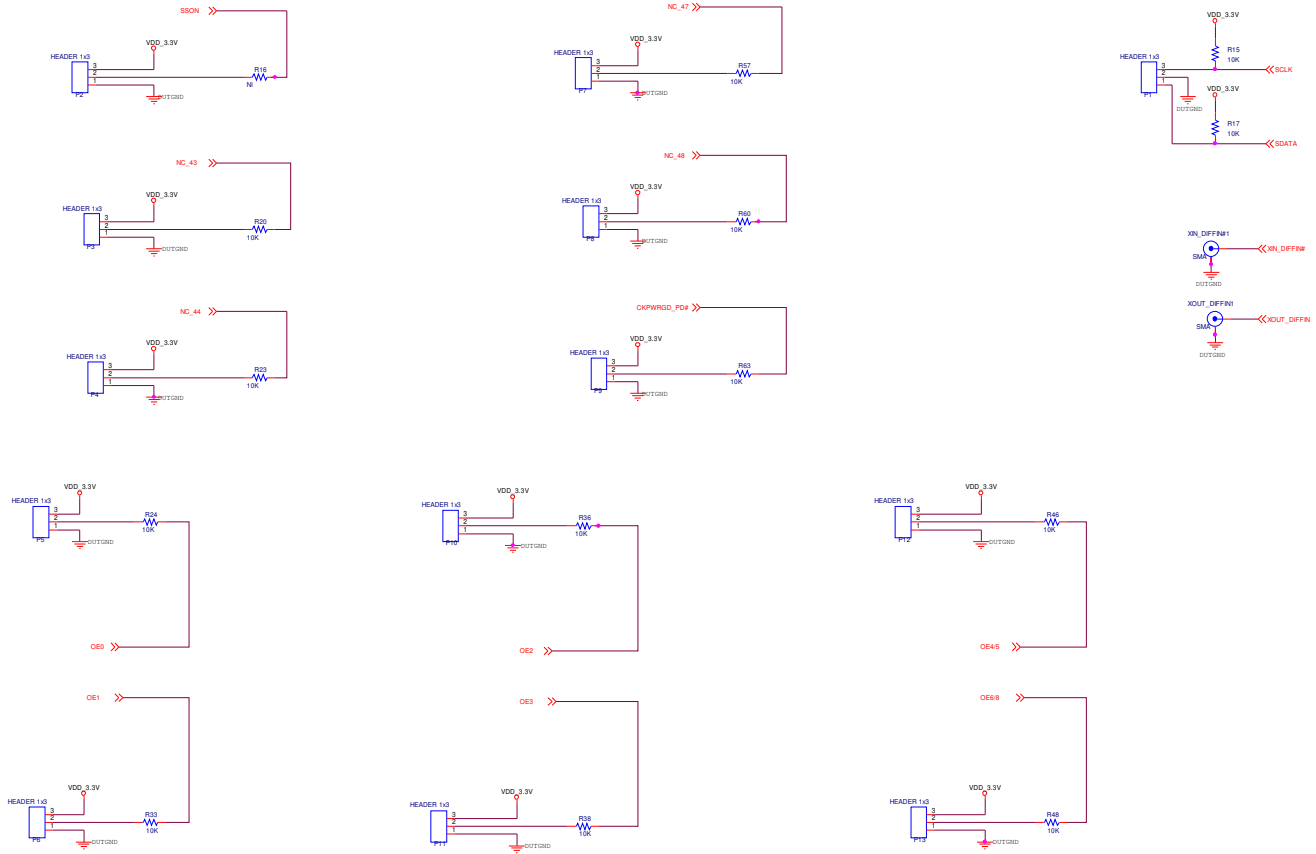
SSON
HEADER 1x3
VDD_3.3V
3
2
1
P2
R16
NI
DUTGND

NC_47
HEADER 1x3
VDD_3.3V
3
2
1
P7
R57
10K
DUTGND

VDD_3.3V
HEADER 1x3
R15
10K
3
2
1
P1
SCLK
DUTGND
VDD_3.3V
R17
10K
SDATA

NC_43
HEADER 1x3
VDD_3.3V
3
2
1
P3
R20
10K
DUTGND

NC_48
HEADER 1x3
VDD_3.3V
3
2
1
P8
R60
10K
DUTGND

XIN_DIFFIN#1
SMA
XIN_DIFFIN#
DUTGND

XOUT_DIFFIN1
SMA
XOUT_DIFFIN
DUTGND

NC_44
HEADER 1x3
VDD_3.3V
3
2
1
P4
R23
10K
DUTGND

CKPWRGD_PD#
HEADER 1x3
VDD_3.3V
3
2
1
P9
R63
10K
DUTGND

HEADER 1x3
VDD_3.3V
3
2
1
P5
R24
10K
DUTGND
OE0

HEADER 1x3
VDD_3.3V
3
2
1
P10
R36
10K
DUTGND
OE2

HEADER 1x3
VDD_3.3V
3
2
1
P12
R46
10K
DUTGND
OE4/5

OE1
HEADER 1x3
VDD_3.3V
3
2
1
P6
R33
10K
DUTGND

OE3
HEADER 1x3
VDD_3.3V
3
2
1
P11
R38
10K
DUTGND

OE6/8
HEADER 1x3
VDD_3.3V
3
2
1
P13
R48
10K
DUTGND